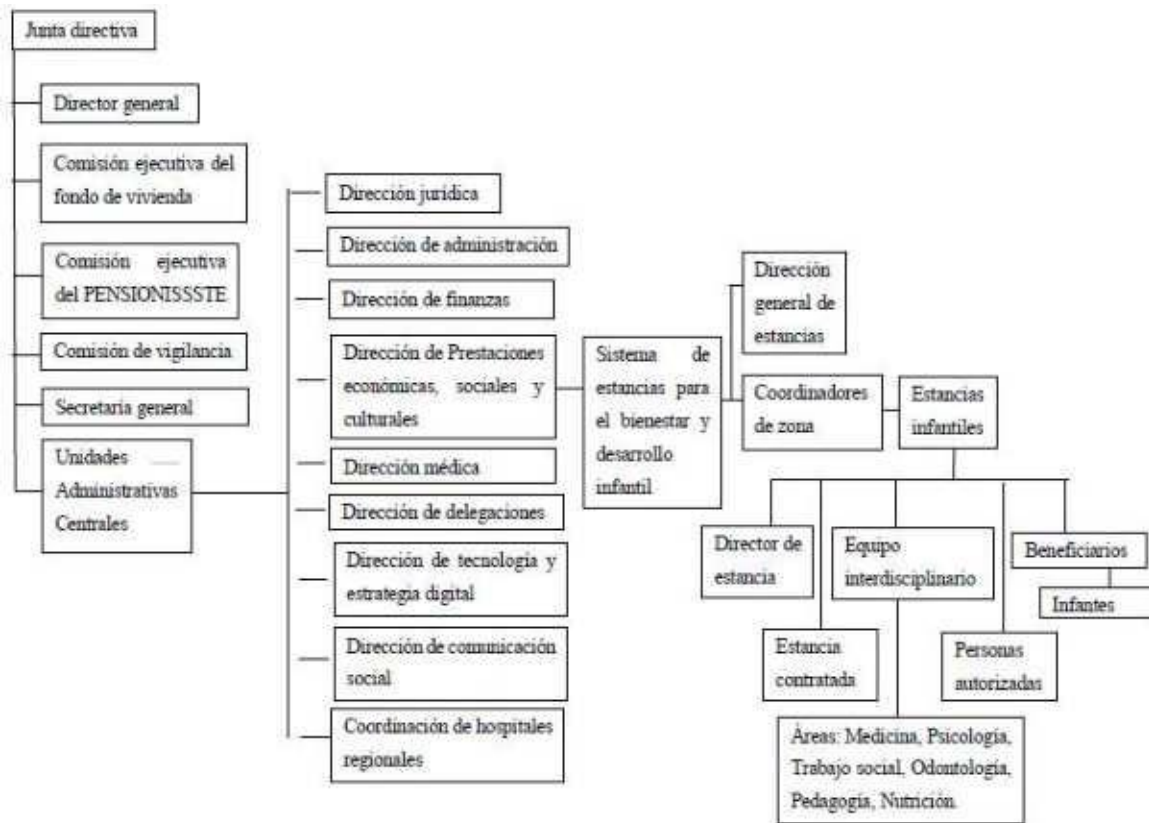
Junta directiva

Director general

Comisión ejecutiva del fondo de vivienda

Comisión ejecutiva del PENSIONISSSTE

Comisión de vigilancia

Secretaría general

Unidades Administrativas Centrales

Dirección jurídica

Dirección de administración

Dirección de finanzas

Dirección de Prestaciones económicas, sociales y culturales

Dirección médica

Dirección de delegaciones

Dirección de tecnología y estrategia digital

Dirección de communicación social

Coordinación de hospitales regionales

Sistema de estancias para el bienestar y desarrollo infantil

Dirección general de estancias

Coordinadores de zona

Estancias infantiles

Director de estancia

Equipo interdisciplinario

Beneficiarios

Infantes

Estancia contratada

Personas autorizadas

Áreas: Medicina, Psicología, Trabajo social, Odontología, Pedagogía, Nutrición.